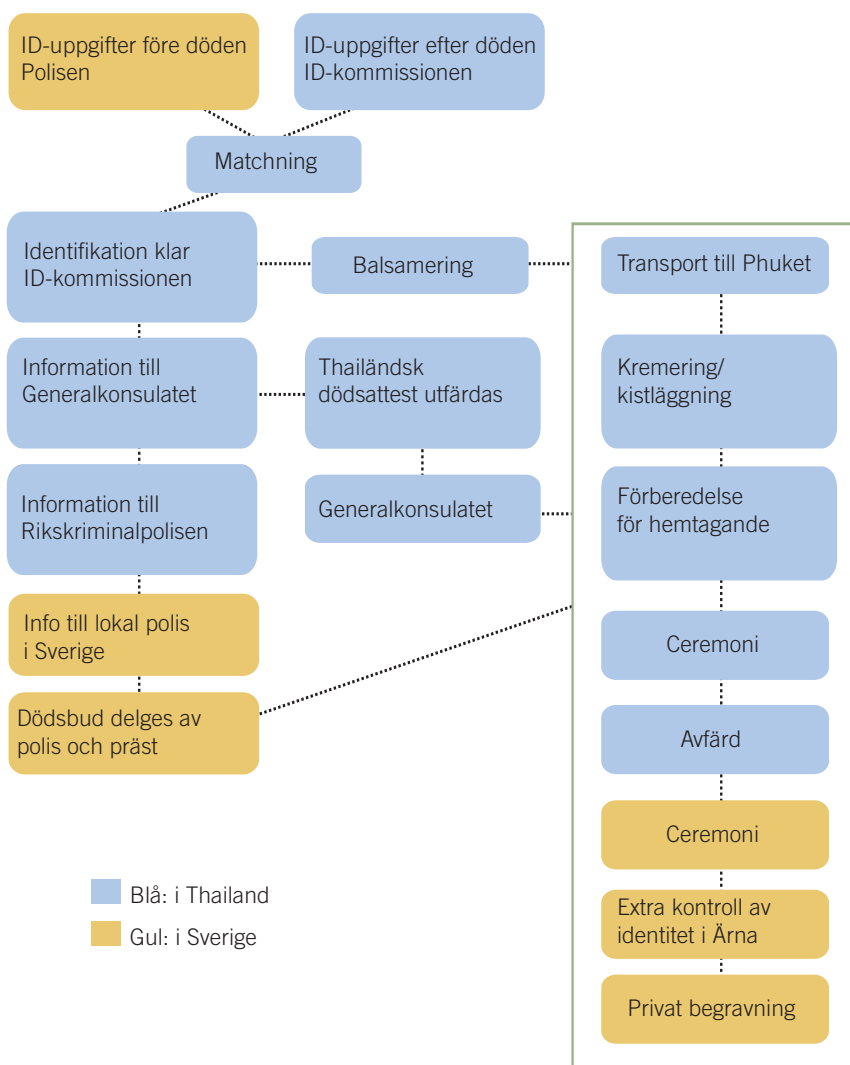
ID-uppgifter före döden
Polisen

ID-uppgifter efter döden
ID-kommissionen

Matchning

Identifikation klar
ID-kommissionen

Balsamering

Transport till Phuket

Information till
Generalkonsulatet

Thailändsk
dödsattest utfärdas

Kremering/
kistläggning

Information till
Rikskriminalpolisen

Generalkonsulatet

Förberedelse
för hemtagande

Info till lokal polis
i Sverige

Ceremoni

Dödsbud delges av
polis och präst

Avfärd

Ceremoni

Blå: i Thailand

Gul: i Sverige

Extra kontroll av
identitet i Ärna

Privat begravning